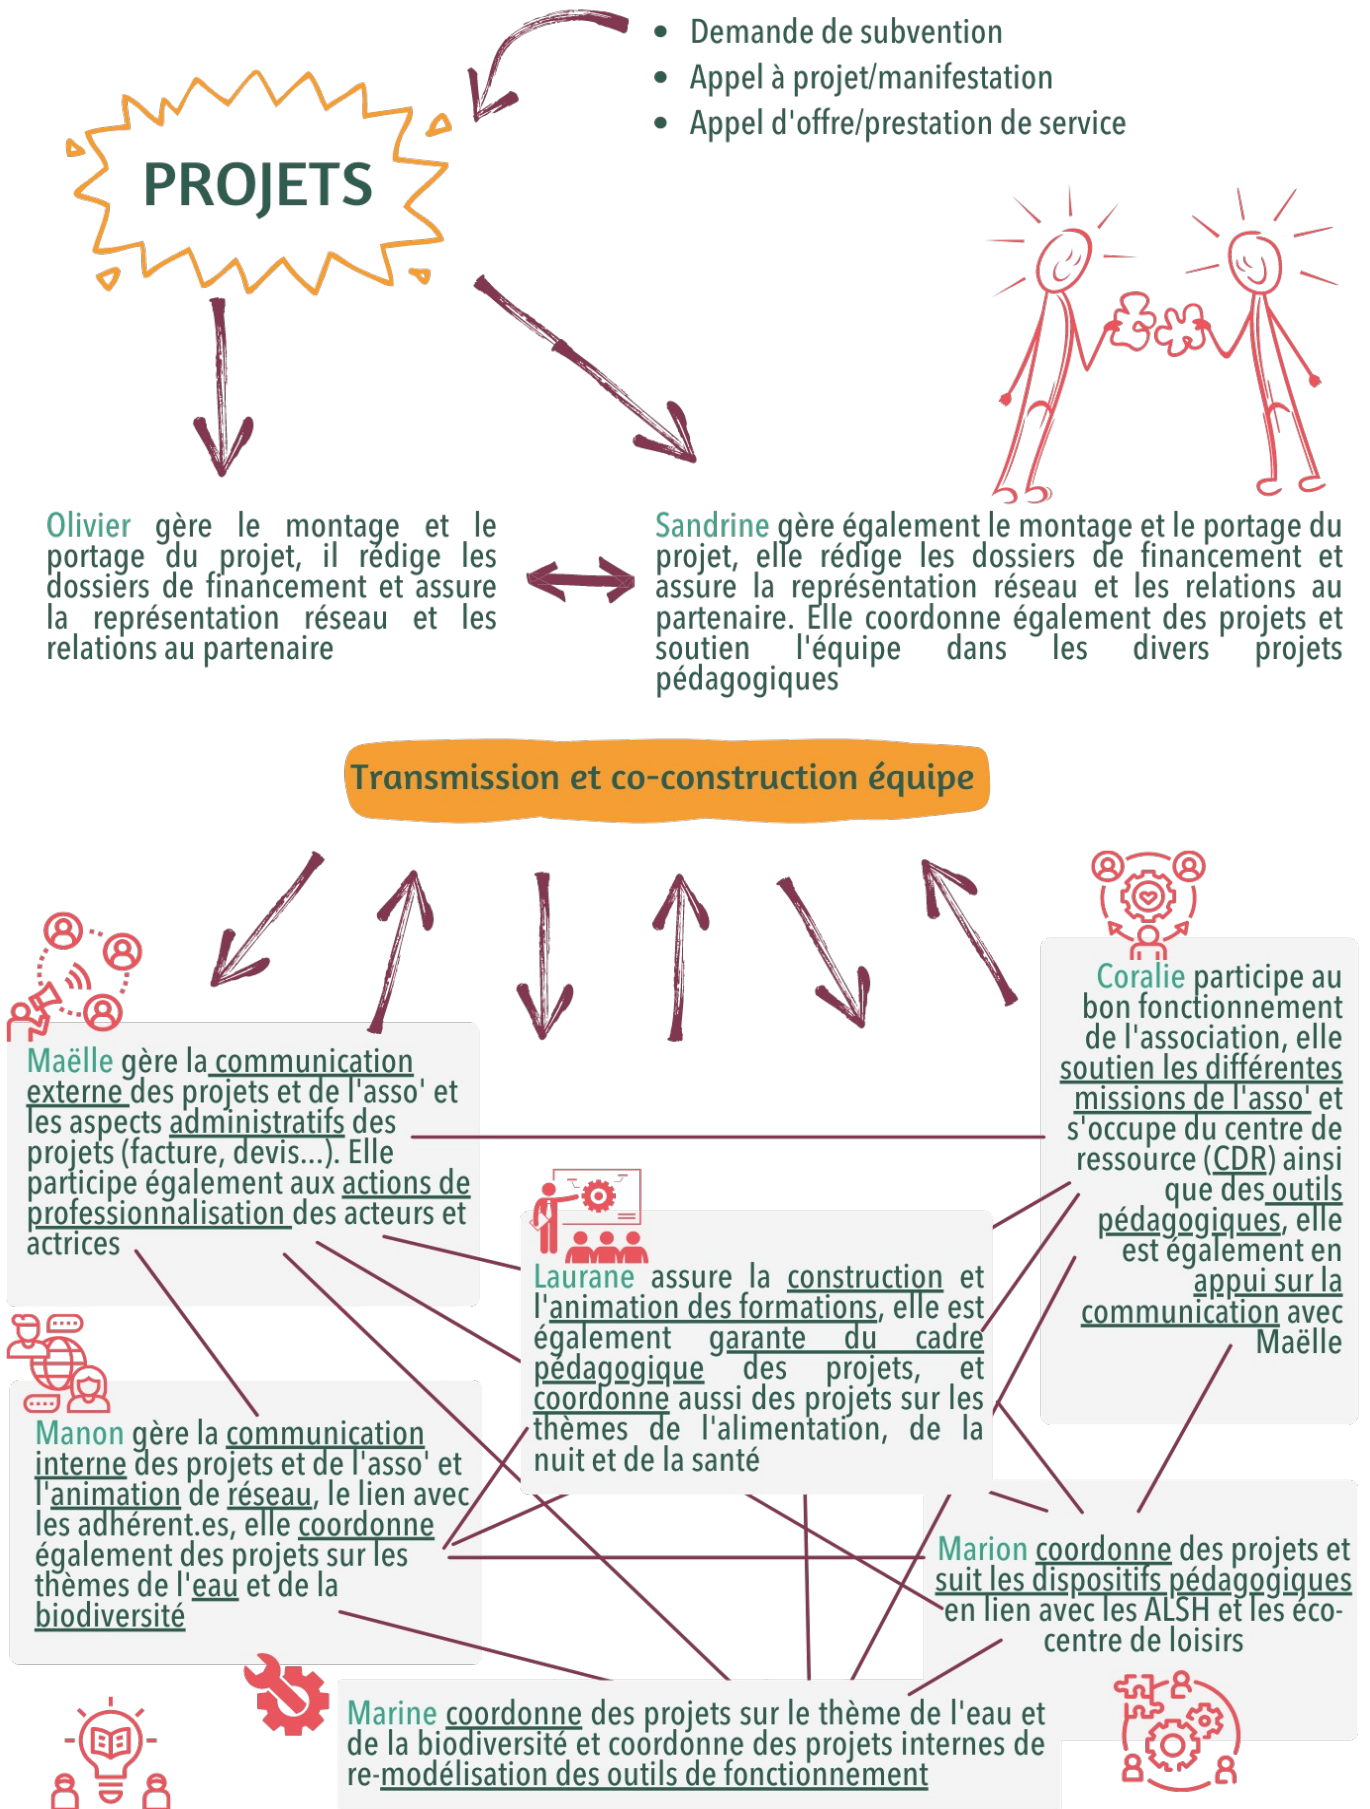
- Demande de subvention
- Appel à projet/manifestation
- Appel d'offre/prestation de service

PROJETS

Olivier gère le montage et le portage du projet, il rédige les dossiers de financement et assure la représentation réseau et les relations au partenaire

Sandrine gère également le montage et le portage du projet, elle rédige les dossiers de financement et assure la représentation réseau et les relations au partenaire. Elle coordonne également des projets et soutien l'équipe dans les divers projets pédagogiques

Transmission et co-construction équipe

Maëlle gère la communication externe des projets et de l'asso' et les aspects administratifs des projets (facture, devis...). Elle participe également aux actions de professionnalisation des acteurs et actrices

Coralie participe au bon fonctionnement de l'association, elle soutien les différentes missions de l'asso' et s'occupe du centre de ressource (CDR) ainsi que des outils pédagogiques, elle est également en appui sur la communication avec Maëlle

Laurane assure la construction et l'animation des formations, elle est également garante du cadre pédagogique des projets, et coordonne aussi des projets sur les thèmes de l'alimentation, de la nuit et de la santé

Manon gère la communication interne des projets et de l'asso' et l'animation de réseau, le lien avec les adhérent.es, elle coordonne également des projets sur les thèmes de l'eau et de la biodiversité

Marion coordonne des projets et suit les dispositifs pédagogiques en lien avec les ALSH et les éco-centre de loisirs

Marine coordonne des projets sur le thème de l'eau et de la biodiversité et coordonne des projets internes de re-modélisation des outils de fonctionnement